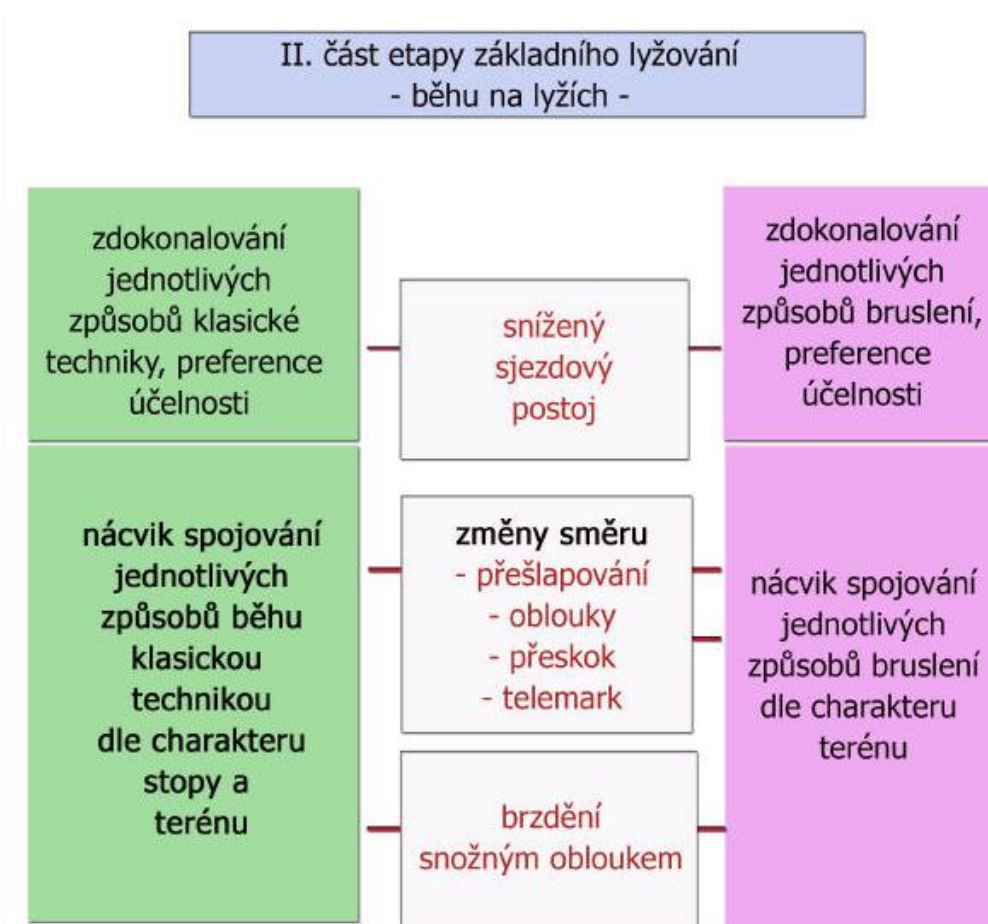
II. část etapy základního lyžování
- běhu na lyžích -

zdokonalování jednotlivých způsobů klasické techniky, preference účelnosti

snížený sjezdový postoj

zdokonalování jednotlivých způsobů bruslení, preference účelnosti

nácvik spojování jednotlivých způsobů běhu klasickou technikou dle charakteru stopy a terénu

změny směru
- přešlapování
- oblouky
- přeskok
- telemark

nácvik spojování jednotlivých způsobů bruslení dle charakteru terénu

brzdění snožným obloukem